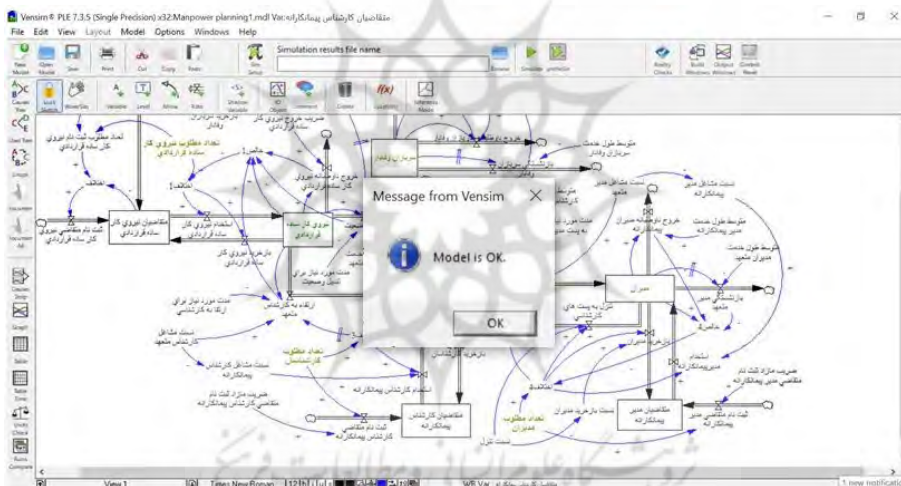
Vensim® PLE 7.3.5 (Single Precision) x32:Manpower planning1.mdl Var: متقاضیان کارشناس پیمانکاره

File Edit View Layout Model Options Windows Help

Simulation results file name

Message from Vensim

Model is OK.

OK

متقاضیان نیروی کار ساده قراردادی

نیروی کار ساده قراردادی

متقاضیان کارشناس پیمانکاره

متقاضیان مدیر پیمانکاره

مدیران

تعداد مطلوب نیروی کار ساده قراردادی

تعداد مطلوب کارشناس

تعداد مطلوب مدیران

ثبت نام متقاضی نیروی کار ساده قراردادی

ثبت نام متقاضی کارشناس پیمانکاره

ثبت نام متقاضی مدیر پیمانکاره

استخدام نیروی کار ساده قراردادی

استخدام کارشناس پیمانکاره

استخدام مدیر پیمانکاره

بازخرید نیروی کار

بازخرید مدیران

نسبت بازخرید مدیران

نسبت مشاق کارشناس متعهد

نسبت مشاق مدیر متعهد

متوسط طول خدمت سرباز وظیفه

متوسط طول خدمت مدیر پیمانکاره

متوسط طول خدمت مدیران متعهد

ضریب مازاد ثبت نام متقاضی کارشناس پیمانکاره

ضریب مازاد ثبت نام متقاضی مدیر پیمانکاره

مدت مورد نیاز برای ارتقاء به کارشناس

ارتقاء به کارشناس متعهد

اختلاف

خالص

View 1

Times New Roman

1 new notification